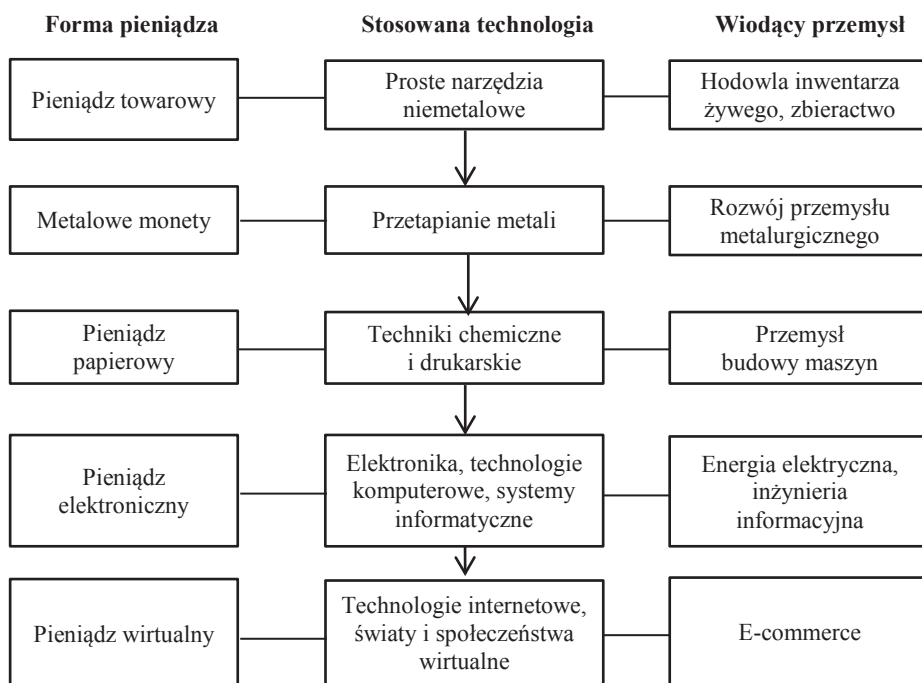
| Forma pieniądza | Stosowana technologia | Wiodący przemysł |
|---|---|---|
| Pieniądz towarowy | Proste narzędzia niemetalowe | Hodowla inwentarza żywego, zbieractwo |
| Metalowe monety | Przetapianie metali | Rozwój przemysłu metalurgicznego |
| Pieniądz papierowy | Techniki chemiczne i drukarskie | Przemysł budowy maszyn |
| Pieniądz elektroniczny | Elektronika, technologie komputerowe, systemy informatyczne | Energia elektryczna, inżynieria informacyjna |
| Pieniądz wirtualny | Technologie internetowe, światy i społeczeństwa wirtualne | E-commerce |